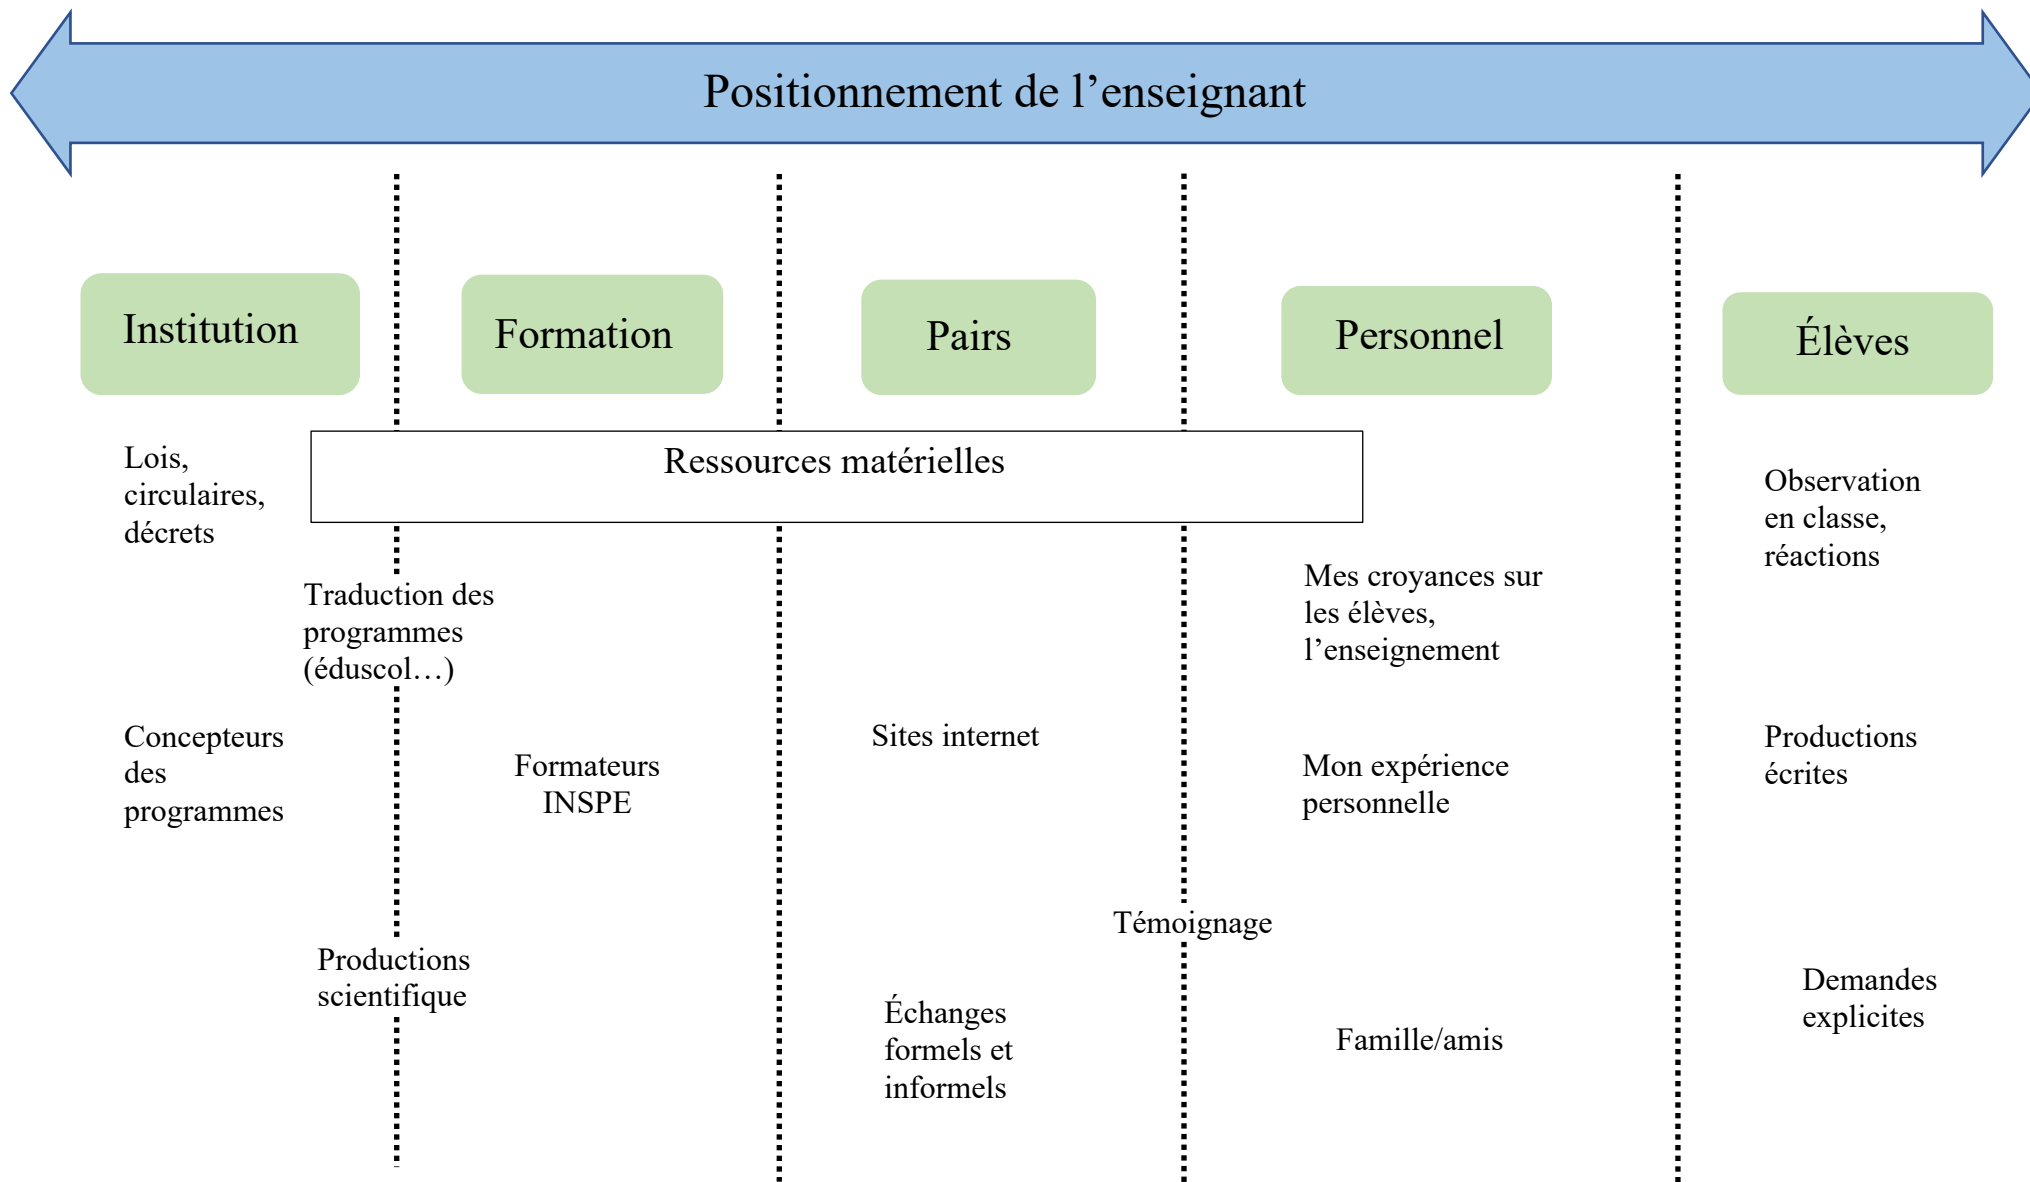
Positionnement de l'enseignant

Institution

Formation

Pairs

Personnel

Élèves

Lois, circulaires, décrets

Ressources matérielles

Observation en classe, réactions

Traduction des programmes (éduscol…)

Mes croyances sur les élèves, l'enseignement

Concepteurs des programmes

Formateurs INSPE

Sites internet

Mon expérience personnelle

Productions écrites

Témoignage

Productions scientifique

Échanges formels et informels

Famille/amis

Demandes explicites